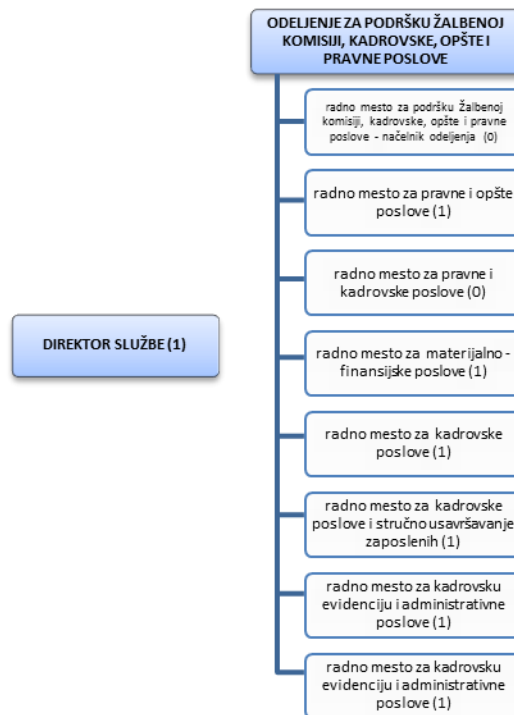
ODELJENJE ZA PODRŠKU ŽALBENOJ KOMISIJI, KADROVSKE, OPŠTE I PRAVNE POSLOVE

radno mesto za podršku žalbenoj komisiji, kadrovske, opšte i pravne poslove - načelnik odeljenja (0)

radno mesto za pravne i opšte poslove (1)

radno mesto za pravne i kadrovske poslove (0)

radno mesto za materijalno - finansijske poslove (1)

radno mesto za kadrovske poslove (1)

radno mesto za kadrovske poslove i stručno usavršavanje zaposlenih (1)

radno mesto za kadrovsku evidenciju i administrativne poslove (1)

radno mesto za kadrovsku evidenciju i administrativne poslove (1)

DIREKTOR SLUŽBE (1)